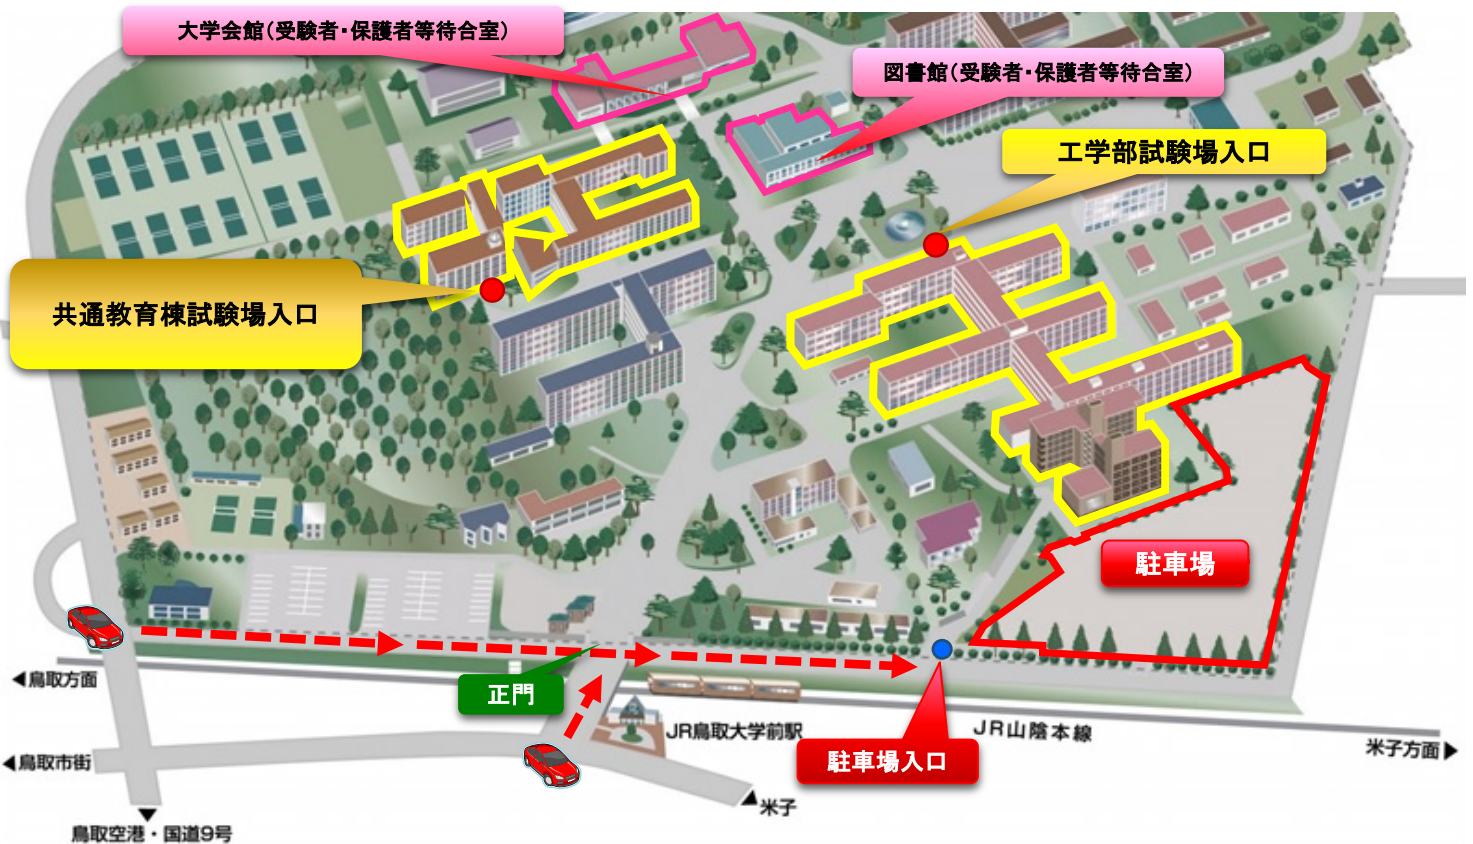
大学会館(受験者・保護者等待合室)

図書館(受験者・保護者等待合室)

工学部試験場入口

共通教育棟試験場入口

駐車場

◀鳥取方面

正門

JR鳥取大学前駅

JR山陰本線

米子方面▶

◀鳥取市街

駐車場入口

▲米子

▼

鳥取空港・国道9号